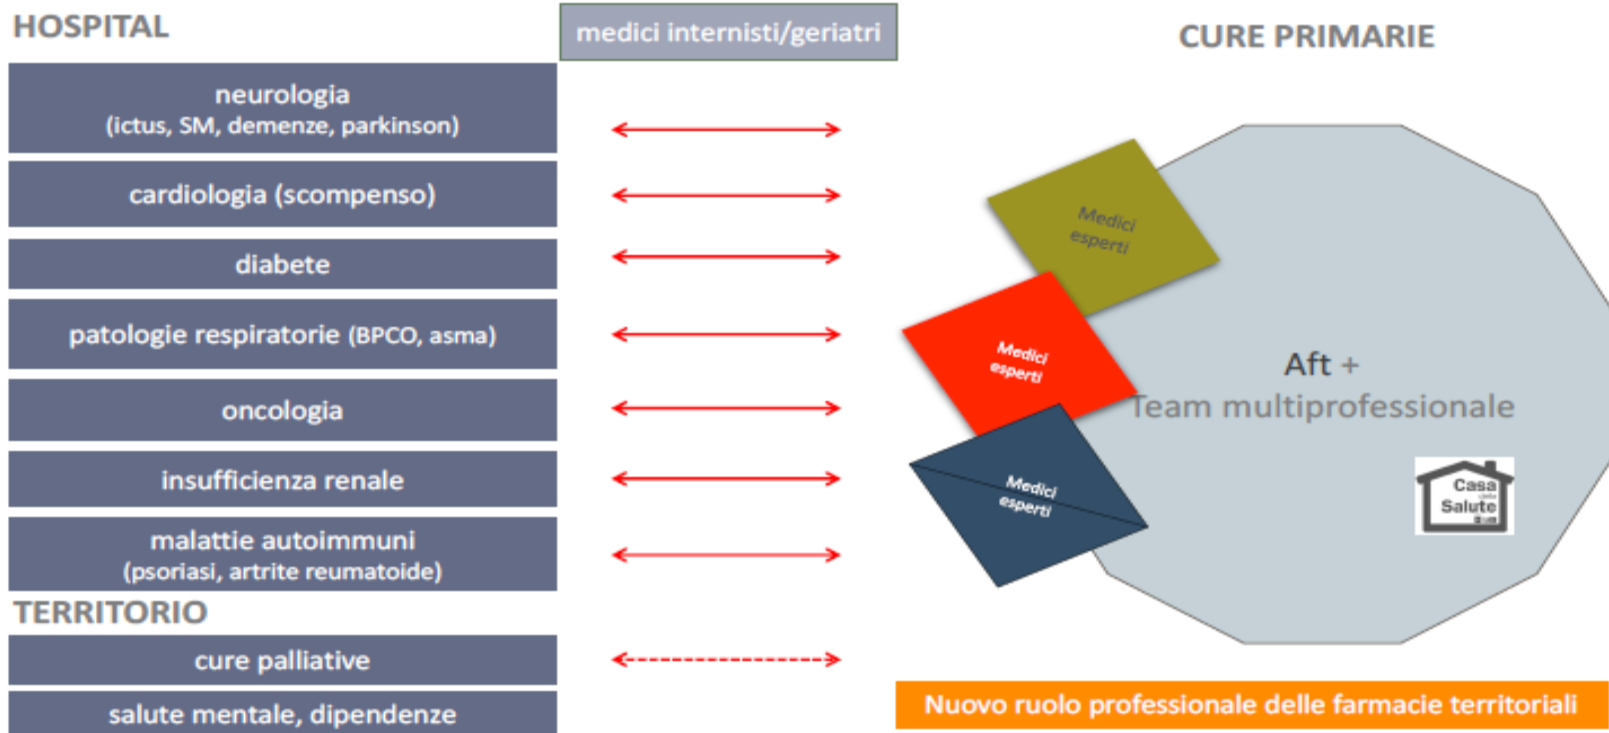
HOSPITAL

medici internisti/geriatri

CURE PRIMARIE

neurologia
(ictus, SM, demenze, parkinson)

cardiologia (scompenso)

diabete

patologie respiratorie (BPCO, asma)

oncologia

insufficienza renale

malattie autoimmuni
(psoriasi, artrite reumatoide)

TERRITORIO

cure palliative

salute mentale, dipendenze

Medici esperti

Medici esperti

Medici esperti

Aft +
Team multiprofessionale

Casa della Salute

Nuovo ruolo professionale delle farmacie territoriali